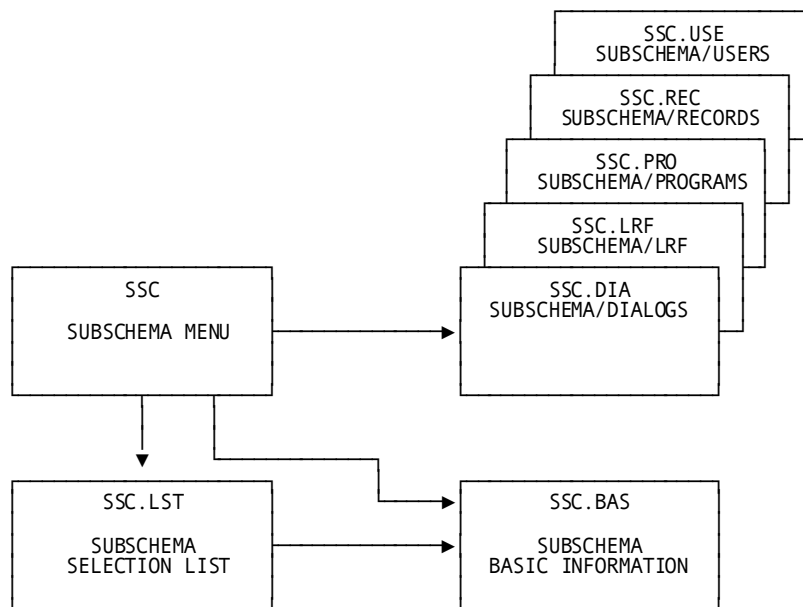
SSC.USE
SUBSCHEMA/USERS

SSC.REC
SUBSCHEMA/RECORDS

SSC.PRO
SUBSCHEMA/PROGRAMS

SSC.LRF
SUBSCHEMA/LRF

SSC
SUBSCHEMA MENU

SSC.DIA
SUBSCHEMA/DIALOGS

SSC.LST
SUBSCHEMA
SELECTION LIST

SSC.BAS
SUBSCHEMA
BASIC INFORMATION